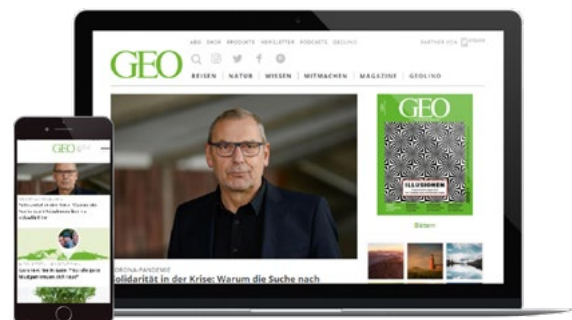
GEO

ABO SHOP PRODUKTE NEWSLETTER PODCASTS GEOLINO

PARTNER VON

REISEN | NATUR | WISSEN | MITMACHEN | MAGAZINE | GEOLINO

GEO

ILLUSIONEN

Lesen

CORONA-PANDEMIE

Solidarität in der Krise: Warum die Suche nach

GEO

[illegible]

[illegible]